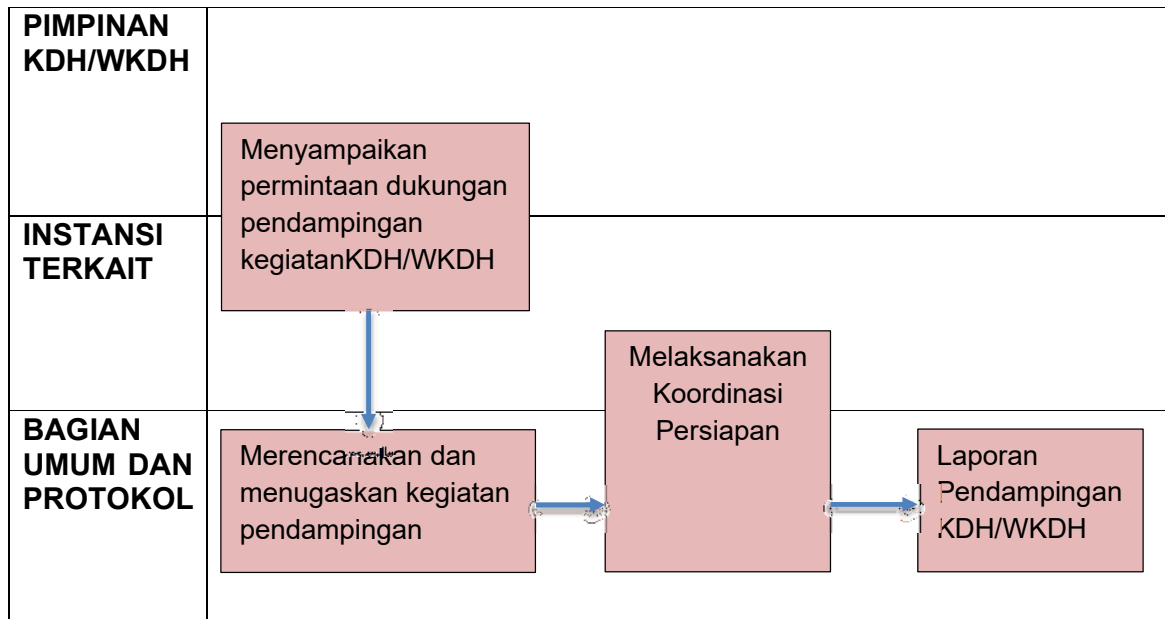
PIMPINAN KDH/WKDH

INSTANSI TERKAIT

BAGIAN UMUM DAN PROTOKOL

Menyampaikan permintaan dukungan pendampingan kegiatanKDH/WKDH

Merencanakan dan menugaskan kegiatan pendampingan

Melaksanakan Koordinasi Persiapan

Laporan Pendampingan KDH/WKDH